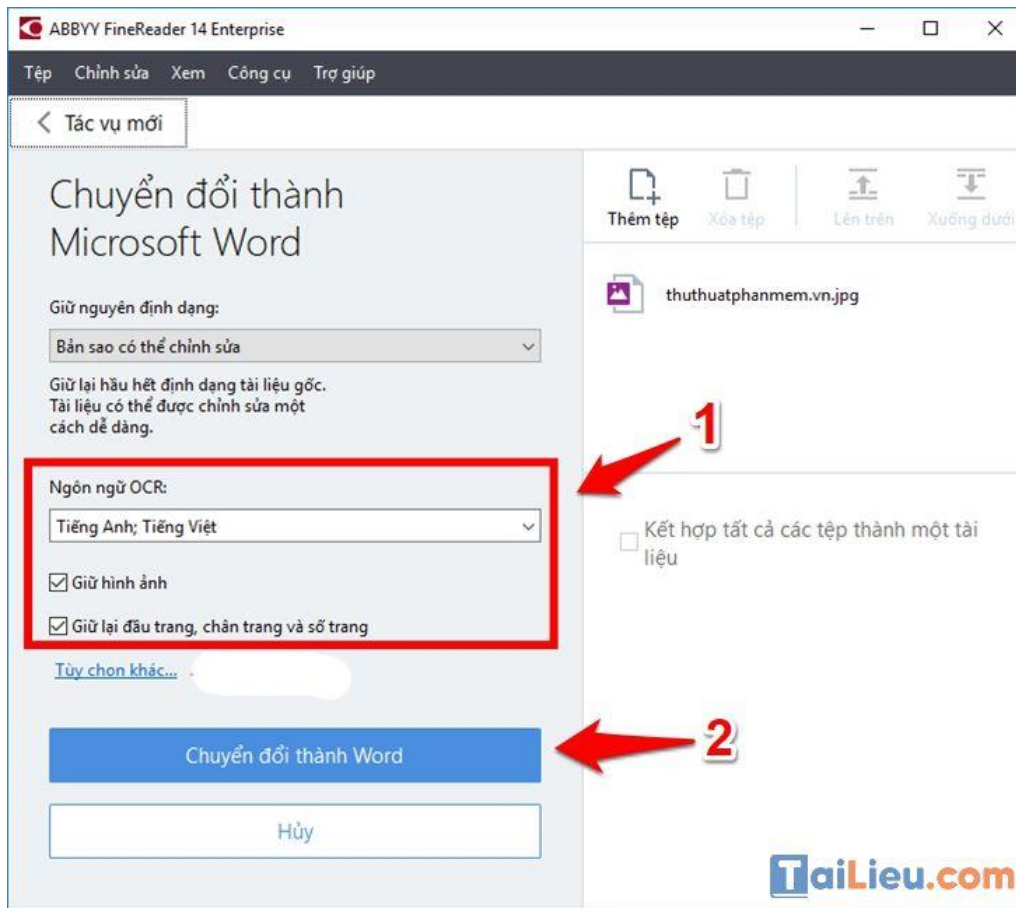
ABBYY FineReader 14 Enterprise

Tệp Chỉnh sửa Xem Công cụ Trợ giúp

Tác vụ mới

Chuyển đổi thành Microsoft Word

Giữ nguyên định dạng:

Bản sao có thể chỉnh sửa

Giữ lại hầu hết định dạng tài liệu gốc. Tài liệu có thể được chỉnh sửa một cách dễ dàng.

Ngôn ngữ OCR:

Tiếng Anh; Tiếng Việt

Giữ hình ảnh

Giữ lại đầu trang, chân trang và số trang

Tùy chọn khác...

Chuyển đổi thành Word

Hủy

Thêm tệp Xóa tệp Lên trên Xuống dưới

thuthuatphanmem.vn.jpg

1

Kết hợp tất cả các tệp thành một tài liệu

2

TaiLieu.com